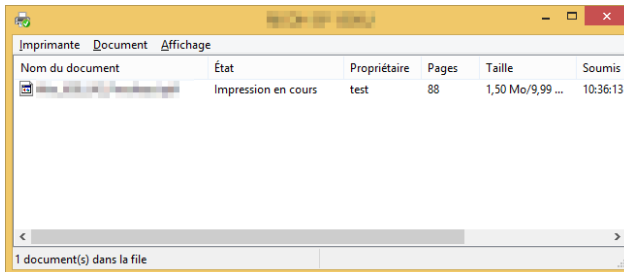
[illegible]

Imprimante Document Affichage

| Nom du document | État | Propriétaire | Pages | Taille | Soumis |
|---|---|---|---|---|---|
| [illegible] | Impression en cours | test | 88 | 1,50 Mo/9,99 ... | 10:36:13 |

1 document(s) dans la file